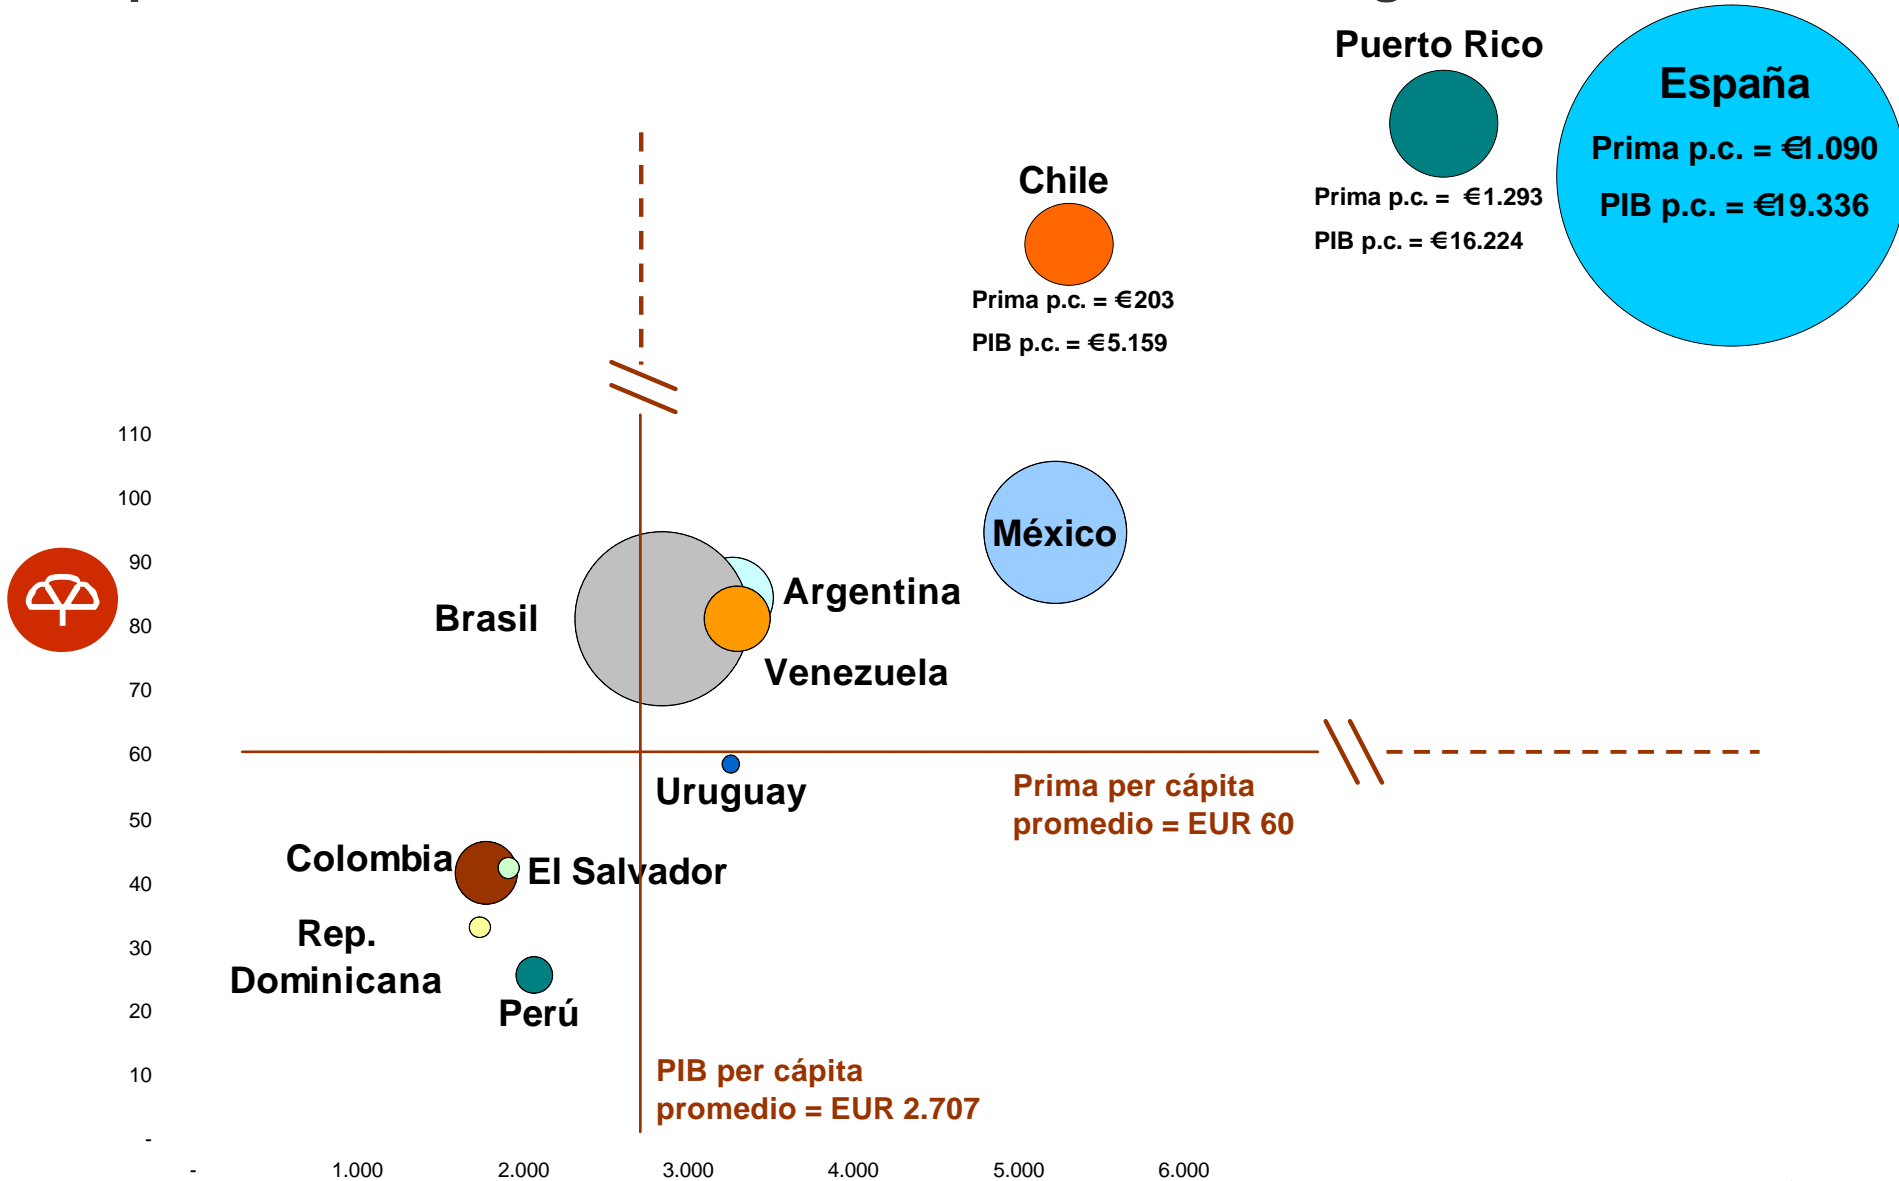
Puerto Rico

España

Prima p.c. = €1.090

PIB p.c. = €19.336

Prima p.c. = €1.293

PIB p.c. = €16.224

Chile

Prima p.c. = €203

PIB p.c. = €5.159

110

100

90

80

70

60

50

40

30

20

10

-

México

Argentina

Brasil

Venezuela

Uruguay

Prima per cápita promedio = EUR 60

Colombia

El Salvador

Rep. Dominicana

Perú

PIB per cápita promedio = EUR 2.707

-

1.000

2.000

3.000

4.000

5.000

6.000